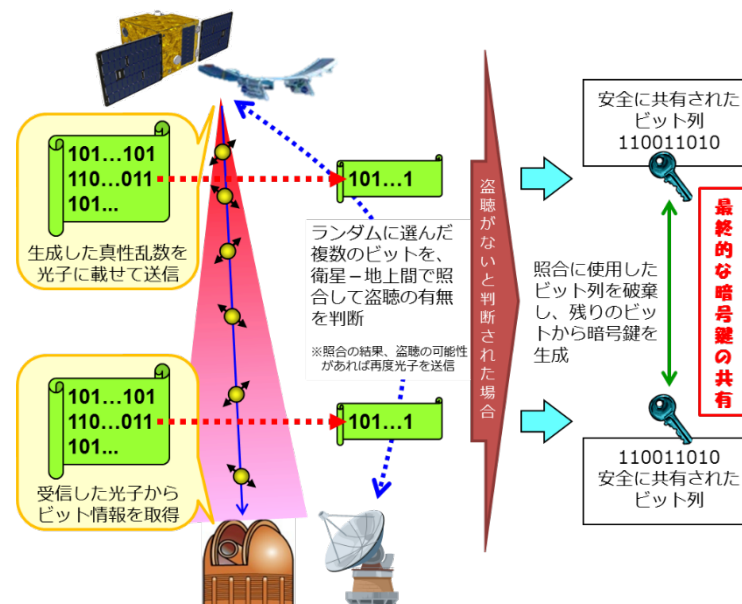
101…101
110…011
101...

生成した真性乱数を光子に載せて送信

101…1

ランダムに選んだ複数のビットを、衛星－地上間で照合して盗聴の有無を判断

※照合の結果、盗聴の可能性があれば再度光子を送信

101…101
110…011
101...

受信した光子からビット情報を取得

101…1

盗聴がないと判断された場合

照合に使用したビット列を破棄し、残りのビットから暗号鍵を生成

安全に共有されたビット列
110011010

最終的な暗号鍵の共有

110011010
安全に共有されたビット列